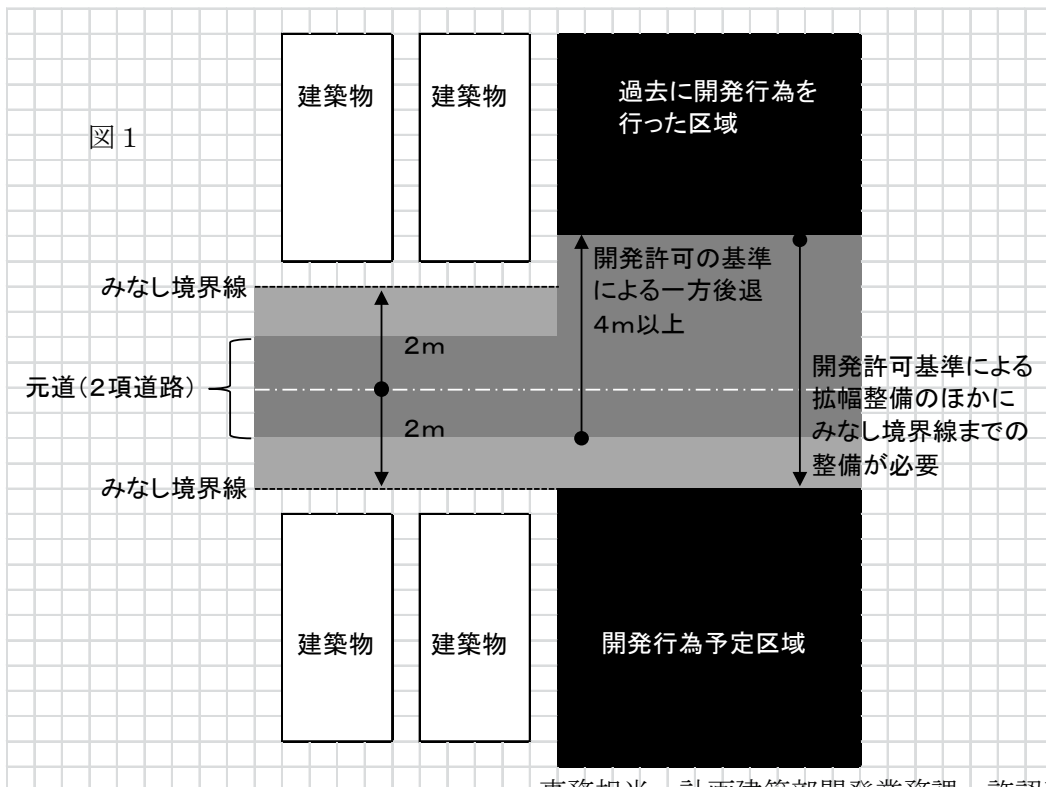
図１

建築物

建築物

過去に開発行為を行った区域

みなし境界線

開発許可の基準による一方後退4m以上

2m

元道（2項道路）

開発許可基準による拡幅整備のほかにみなし境界線までの整備が必要

2m

みなし境界線

建築物

建築物

開発行為予定区域

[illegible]